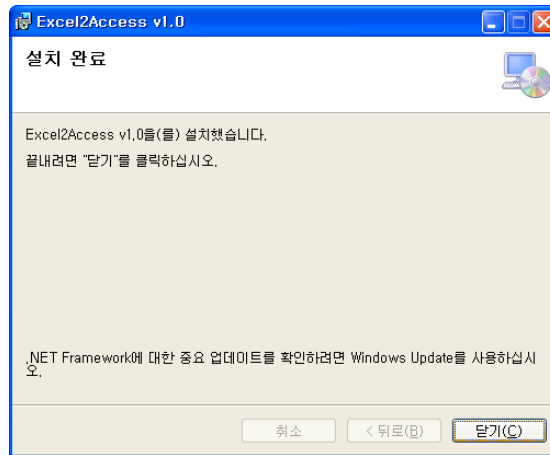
Excel2Access v1.0

설치 완료

Excel2Access v1.0을(를) 설치했습니다.

끝내려면 "닫기"를 클릭하십시오.

.NET Framework에 대한 중요 업데이트를 확인하려면 Windows Update를 사용하십시오.

취소

< 뒤로(B)

닫기(C)